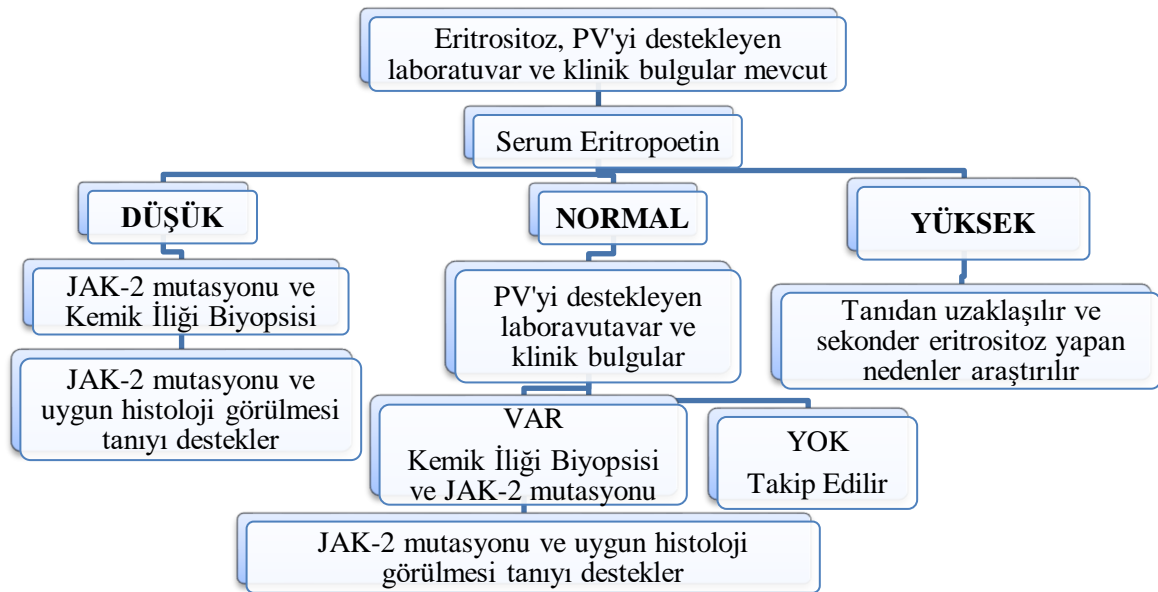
Eritrositoz, PV'yi destekleyen laboratuvar ve klinik bulgular mevcut

Serum Eritropoetin

DÜŞÜK

NORMAL

YÜKSEK

JAK-2 mutasyonu ve Kemik İliği Biyopsisi

JAK-2 mutasyonu ve uygun histoloji görülmesi tanıyı destekler

PV'yi destekleyen laboravutavar ve klinik bulgular

VAR
Kemik İliği Biyopsisi ve JAK-2 mutasyonu

YOK
Takip Edilir

JAK-2 mutasyonu ve uygun histoloji görülmesi tanıyı destekler

Tanıdan uzaklaşılır ve sekonder eritrositoz yapan nedenler araştırılır